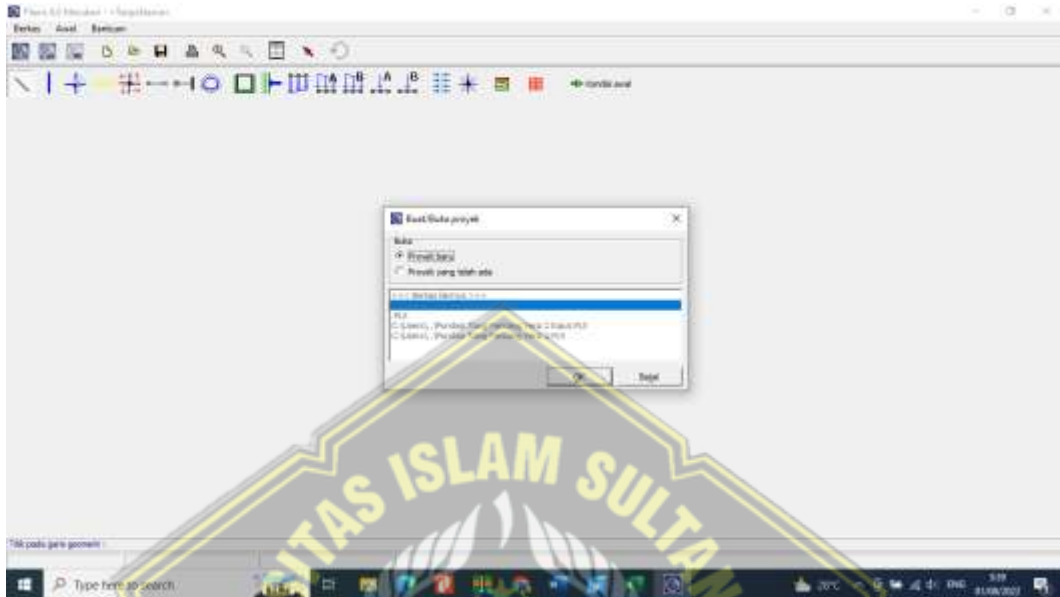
Plaxis 8.6 Masukan - <Tanpa Nama>

Berkas Awal Bantuan

Kondisi awal

Buat/Buka proyek

Buka

Proyek baru

Proyek yang telah ada

<<< Berkas lainnya >>>

.PLX

C:\Users\...\Pondasi Tiang Pancang Versi 2 Input.PLX

C:\Users\...\Pondasi Tiang Pancang Versi 1.PLX

OK

Batal

Titik pada garis geometri :

Type here to search

ISLAM SULTAN

29°C ENG 3:59 01/08/2022